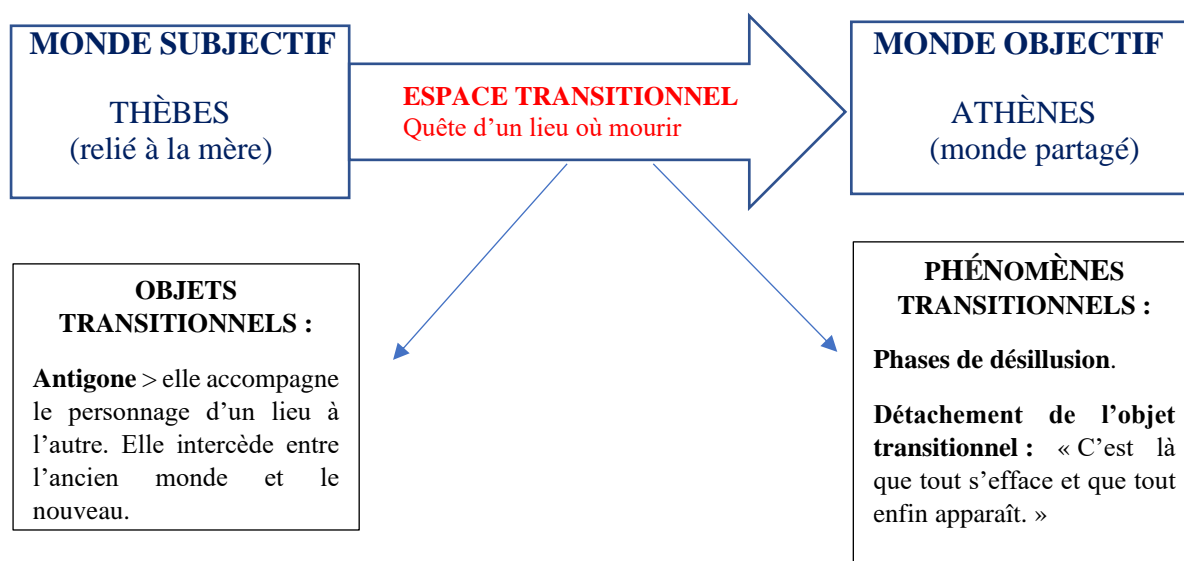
MONDE SUBJECTIF

THÈBES
(relié à la mère)

ESPACE TRANSITIONNEL
Quête d'un lieu où mourir

MONDE OBJECTIF

ATHÈNES
(monde partagé)

OBJETS TRANSITIONNELS :

Antigone > elle accompagne le personnage d'un lieu à l'autre. Elle intercède entre l'ancien monde et le nouveau.

PHÉNOMÈNES TRANSITIONNELS :

Phases de désillusion.

Détachement de l'objet transitionnel : « C'est là que tout s'efface et que tout enfin apparaît. »